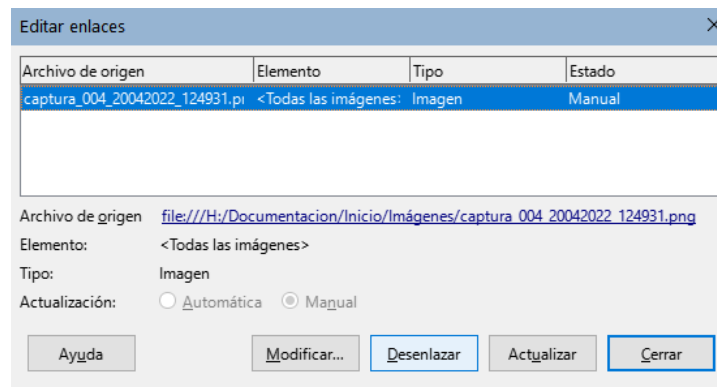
Editar enlaces

| Archivo de origen | Elemento | Tipo | Estado |
|---|---|---|---|
| captura_004_20042022_124931.pı | <Todas las imágenes: | Imagen | Manual |

Archivo de origen file:///H:/Documentacion/Inicio/Imágenes/captura_004_20042022_124931.png

Elemento: <Todas las imágenes>

Tipo: Imagen

Actualización: Automática Manual

Ayuda

Modificar...

Desenlazar

Actualizar

Cerrar